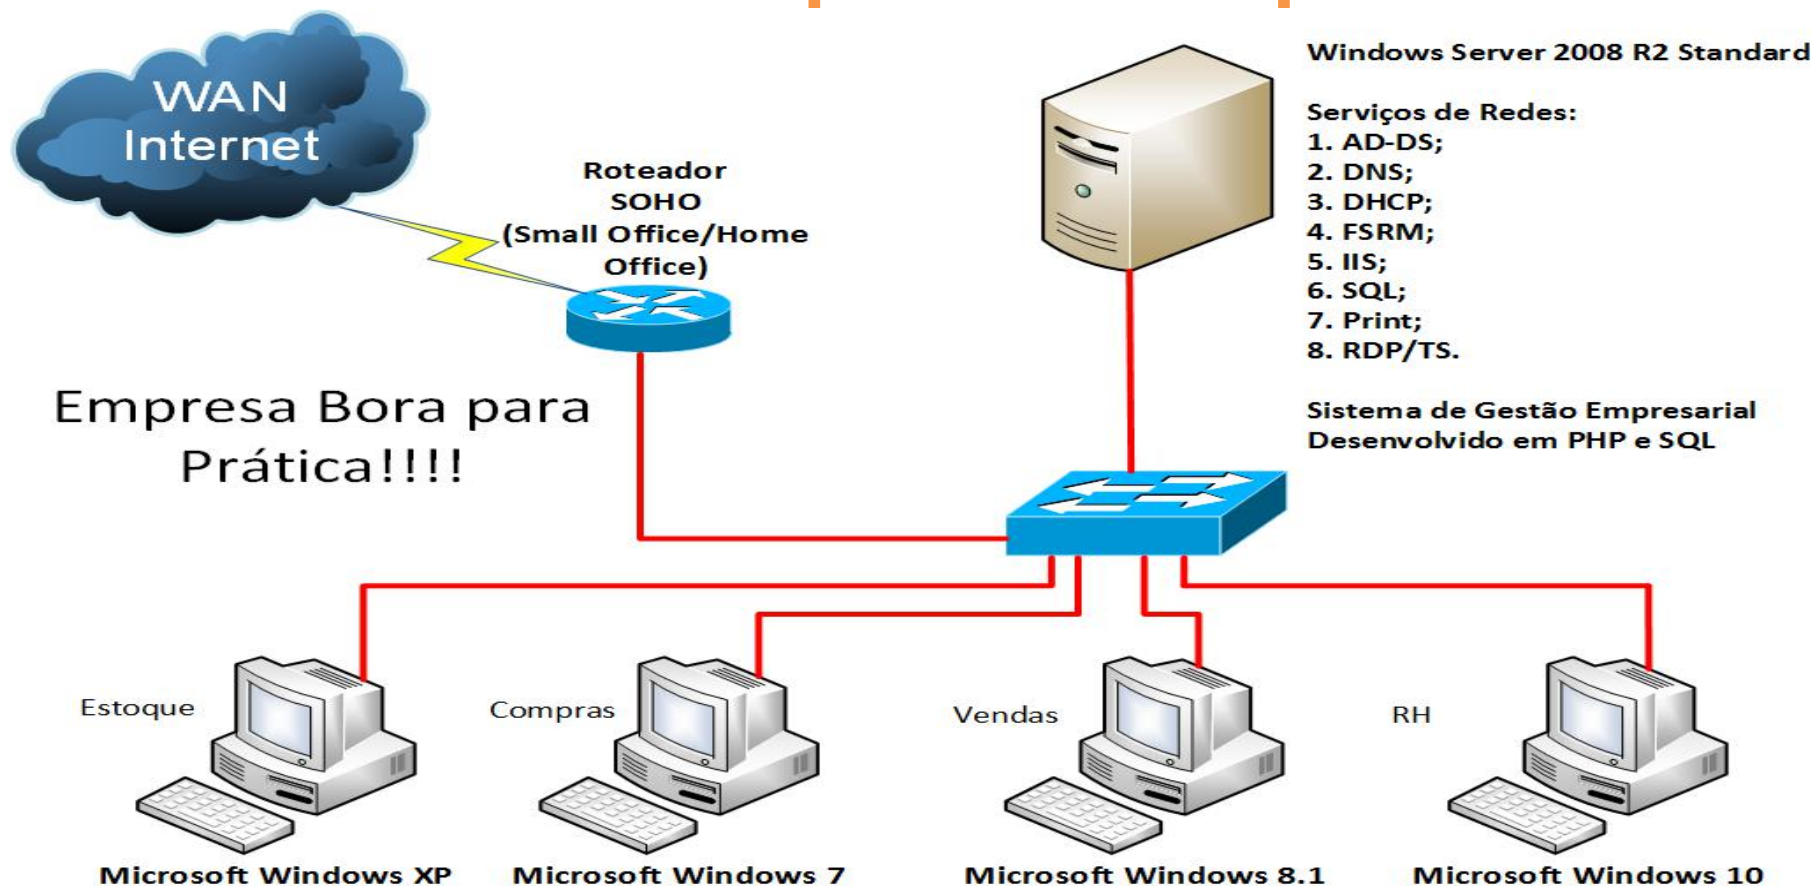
WAN
Internet

Roteador
SOHO
(Small Office/Home Office)

Windows Server 2008 R2 Standard

Serviços de Redes:
1. AD-DS;
2. DNS;
3. DHCP;
4. FSRM;
5. IIS;
6. SQL;
7. Print;
8. RDP/TS.

Sistema de Gestão Empresarial
Desenvolvido em PHP e SQL

Empresa Bora para Prática!!!!

Estoque

Compras

Vendas

RH

Microsoft Windows XP

Microsoft Windows 7

Microsoft Windows 8.1

Microsoft Windows 10